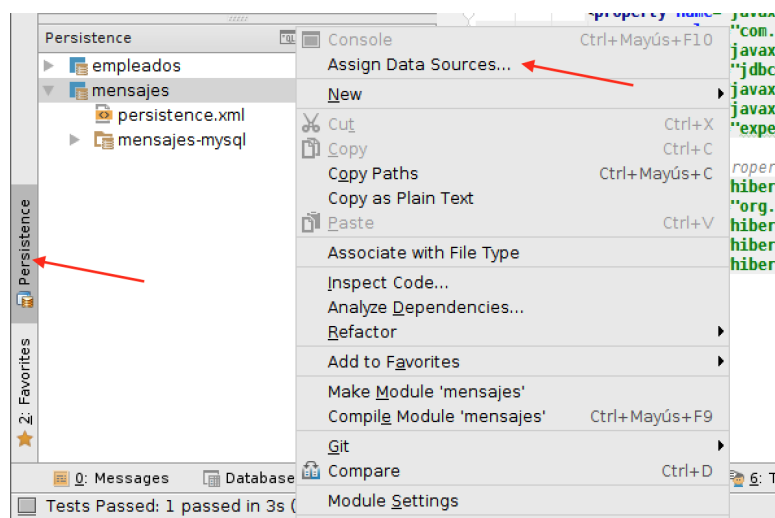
Persistence
empleados
mensajes
persistence.xml
mensajes-mysql

Console Ctrl+Mayús+F10
Assign Data Sources...
New
Cut Ctrl+X
Copy Ctrl+C
Copy Paths Ctrl+Mayús+C
Copy as Plain Text
Paste Ctrl+V
Associate with File Type
Inspect Code...
Analyze Dependencies...
Refactor
Add to Favorites
Make Module 'mensajes'
Compile Module 'mensajes' Ctrl+Mayús+F9
Git
Compare Ctrl+D
Module Settings

<property name=
javax
"com.
javax
"jdbc
javax
javax
"expe
roper
hiber
"org.
hiber
hiber
hiber

Persistence
2: Favorites
0: Messages
Database
6: T
Tests Passed: 1 passed in 3s (